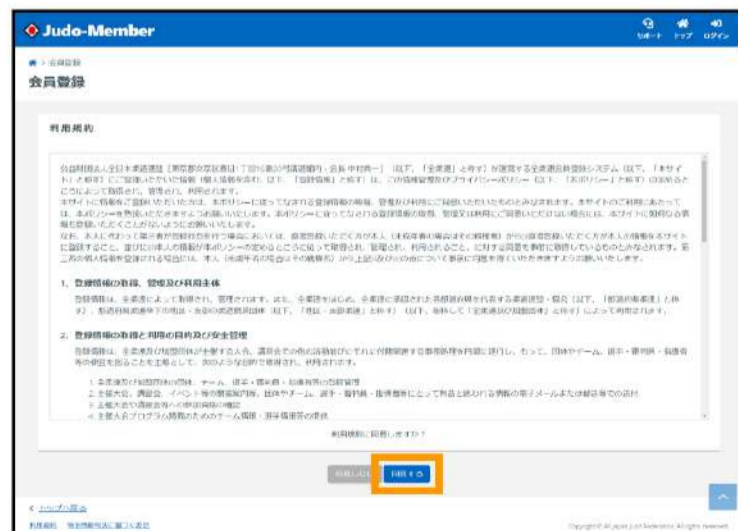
Judo-Member

サポート トップ ログイン

会員登録

会員登録

利用規約

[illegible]

1. 登録情報の取得、管理及び利用主体

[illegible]

2. 登録情報の取得と利用の目的及び安全管理

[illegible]

利用規約に同意しますか？

同意しない 同意する

< トップへ戻る

利用規約 特定商取引法に基づく表記

Copyright © All Japan Judo Federation. All rights reserved.